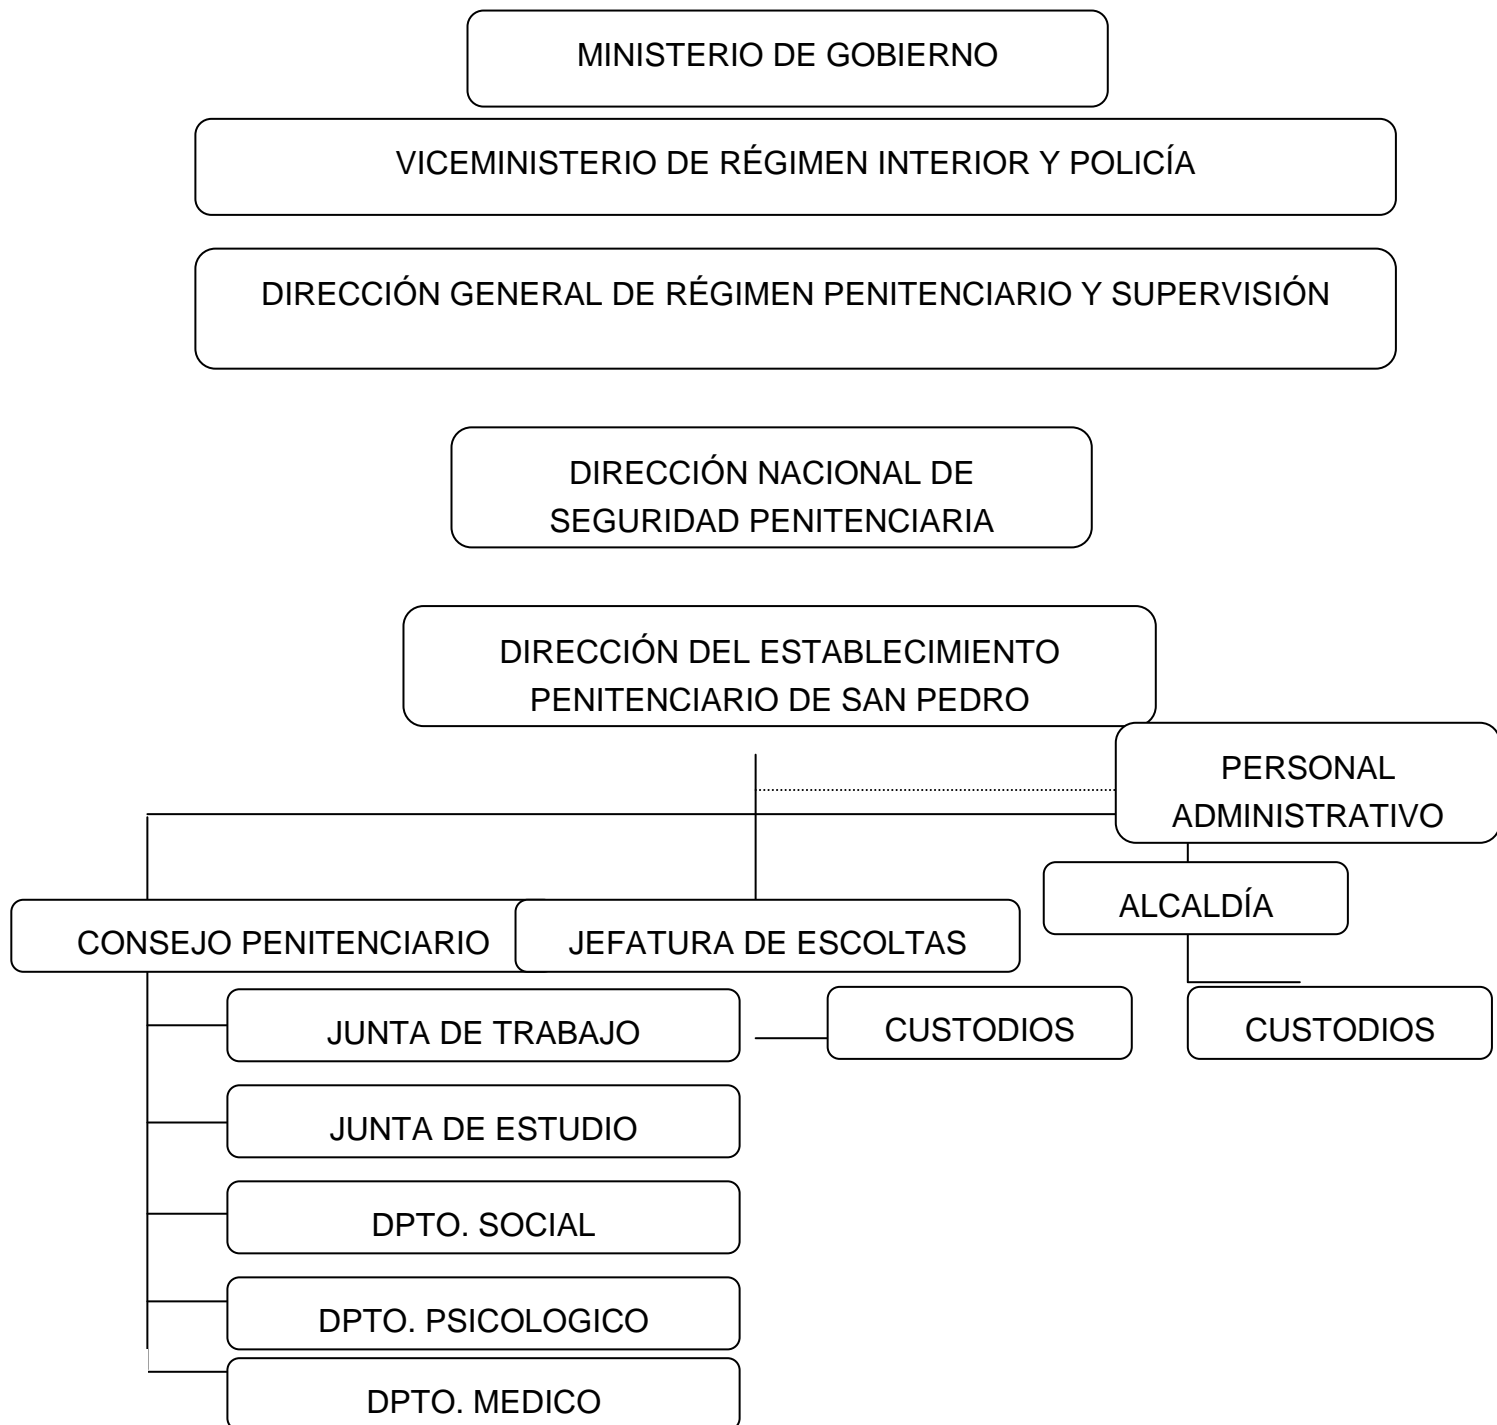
MINISTERIO DE GOBIERNO

VICEMINISTERIO DE RÉGIMEN INTERIOR Y POLICÍA

DIRECCIÓN GENERAL DE RÉGIMEN PENITENCIARIO Y SUPERVISIÓN

DIRECCIÓN NACIONAL DE SEGURIDAD PENITENCIARIA

DIRECCIÓN DEL ESTABLECIMIENTO PENITENCIARIO DE SAN PEDRO

PERSONAL ADMINISTRATIVO

ALCALDÍA

CONSEJO PENITENCIARIO

JEFATURA DE ESCOLTAS

JUNTA DE TRABAJO

CUSTODIOS

CUSTODIOS

JUNTA DE ESTUDIO

DPTO. SOCIAL

DPTO. PSICOLOGICO

DPTO. MEDICO